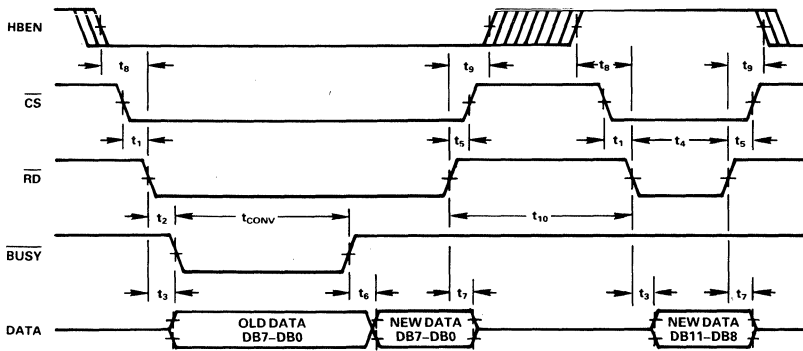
HBEN
$t_8$
$t_9$
$t_8$
$t_9$
$\overline{CS}$
$t_1$
$t_5$
$t_1$
$t_4$
$t_5$
$\overline{RD}$
$t_2$
$t_{CONV}$
$t_{10}$
$\overline{BUSY}$
$t_3$
$t_6$
$t_7$
$t_3$
$t_7$
DATA
OLD DATA DB7–DB0
NEW DATA DB7–DB0
NEW DATA DB11–DB8